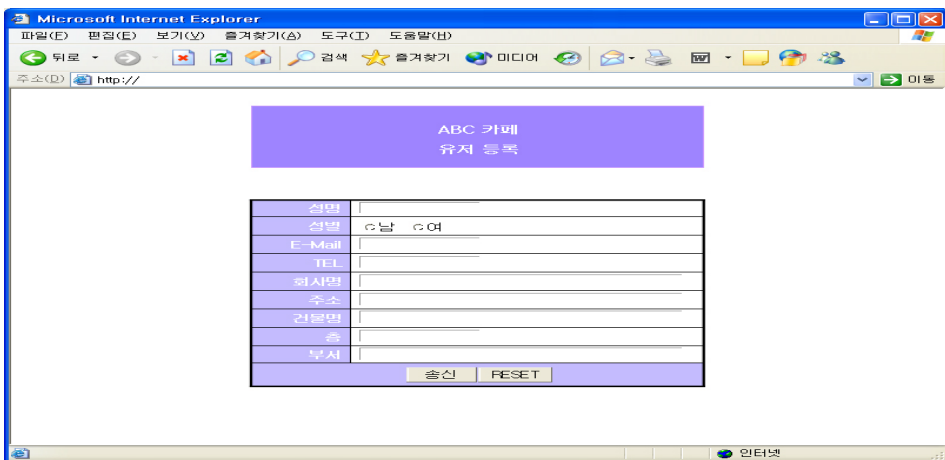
Microsoft Internet Explorer

파일(F) 편집(E) 보기(V) 즐겨찾기(A) 도구(T) 도움말(H)

뒤로 검색 즐겨찾기 미디어

주소(D) http://

이동

ABC 카페
유저 등록

| 성명 | |
|---|---|
| 성별 | 남 여 |
| E-Mail | |
| TEL | |
| 회사명 | |
| 주소 | |
| 건물명 | |
| 층 | |
| 부서 | |

송신 RESET

인터넷